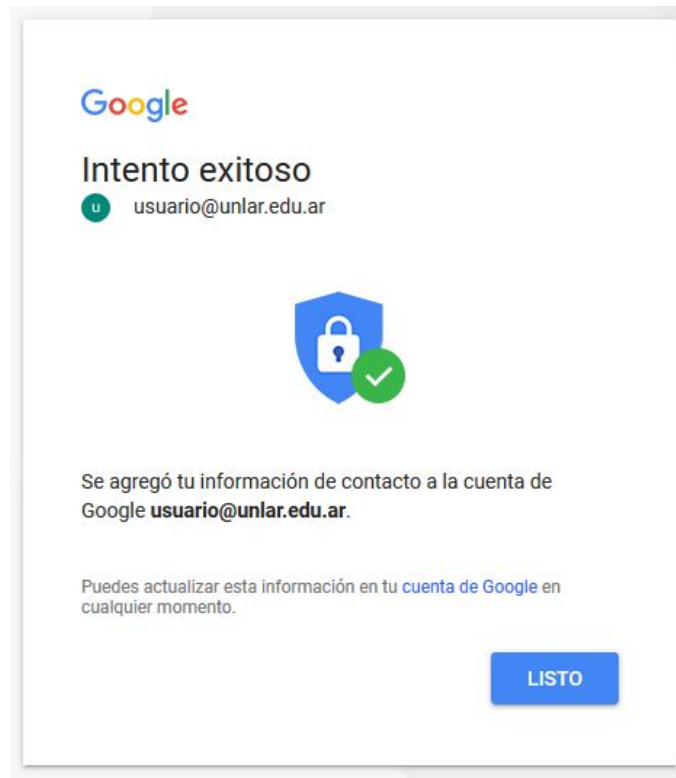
Google

Intento exitoso

u usuario@unlar.edu.ar

Se agregó tu información de contacto a la cuenta de Google **usuario@unlar.edu.ar**.

Puedes actualizar esta información en tu cuenta de Google en cualquier momento.

LISTO